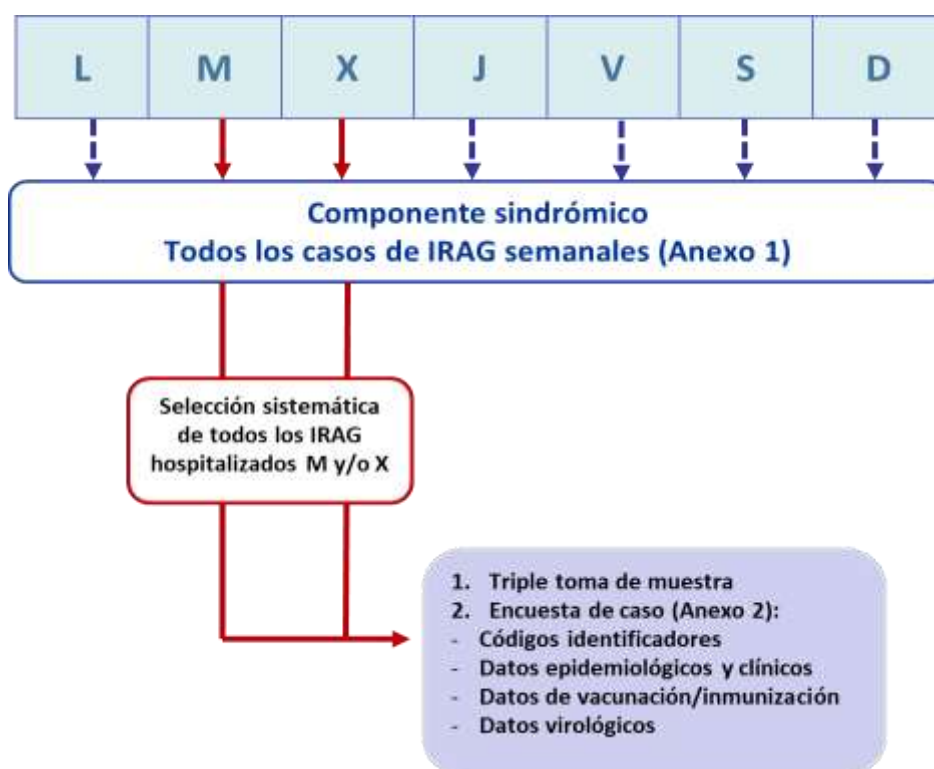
| L | M | X | J | V | S | D |
|---|---|---|---|---|---|---|

Componente sindrómico
Todos los casos de IRAG semanales (Anexo 1)

Selección sistemática de todos los IRAG hospitalizados M y/o X

1. Triple toma de muestra
2. Encuesta de caso (Anexo 2):
- Códigos identificadores
- Datos epidemiológicos y clínicos
- Datos de vacunación/inmunización
- Datos virológicos